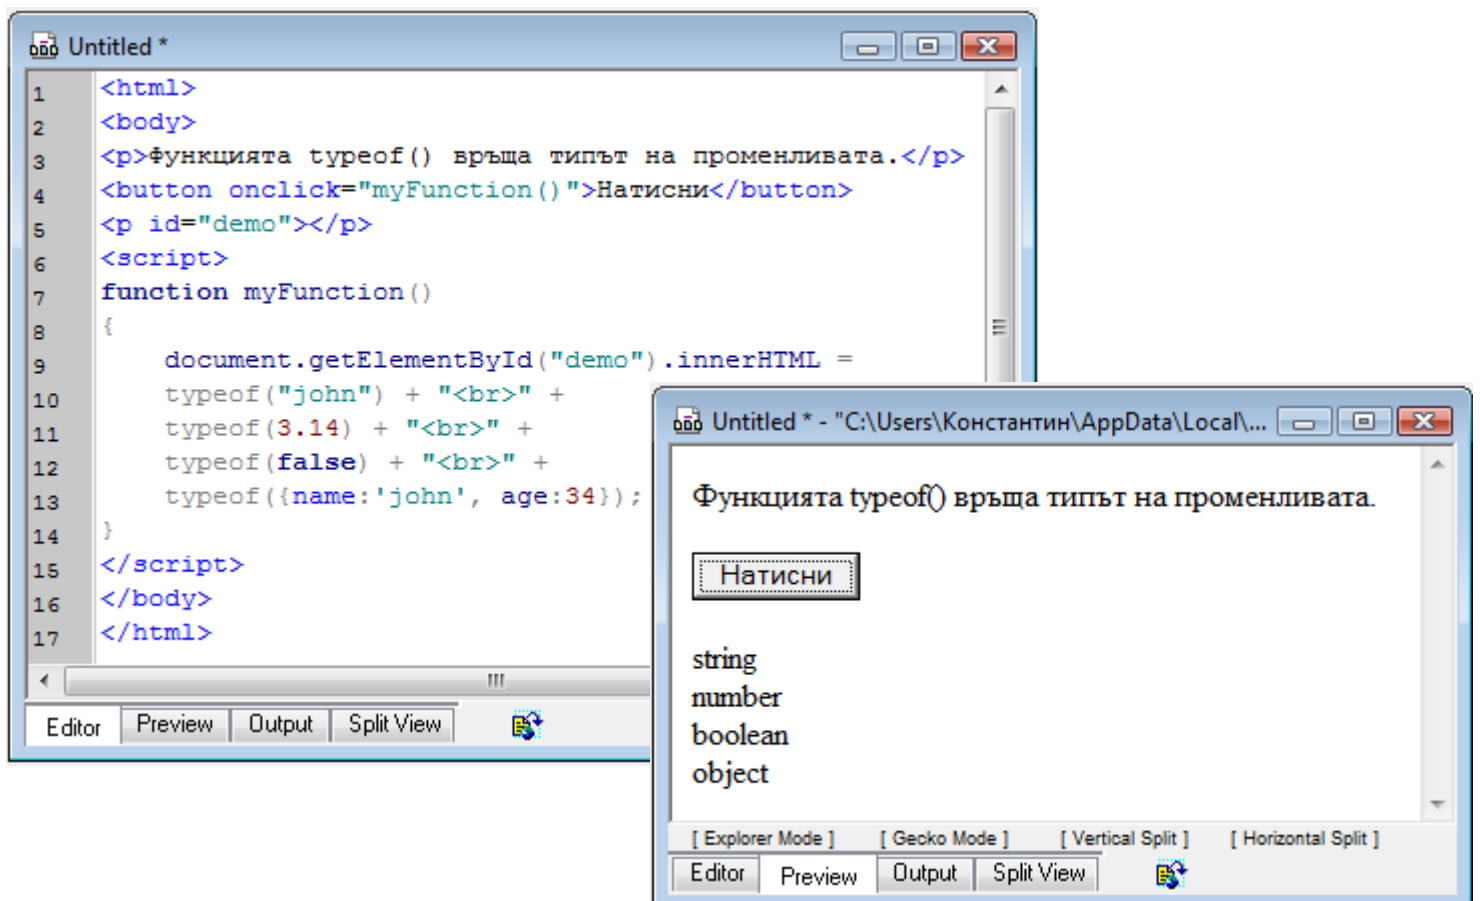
Untitled *

1 <html>
2 <body>
3 <p>Функцията typeof() връща типът на променливата.</p>
4 <button onclick="myFunction()">Натисни</button>
5 <p id="demo"></p>
6 <script>
7 function myFunction()
8 {
9 document.getElementById("demo").innerHTML =
10 typeof("john") + "<br>" +
11 typeof(3.14) + "<br>" +
12 typeof(false) + "<br>" +
13 typeof({name:'john', age:34});
14 }
15 </script>
16 </body>
17 </html>

Editor | Preview | Output | Split View

Untitled * - "C:\Users\Константин\AppData\Local\...

Функцията typeof() връща типът на променливата.

Натисни

string
number
boolean
object

[ Explorer Mode ] [ Gecko Mode ] [ Vertical Split ] [ Horizontal Split ]

Editor | Preview | Output | Split View